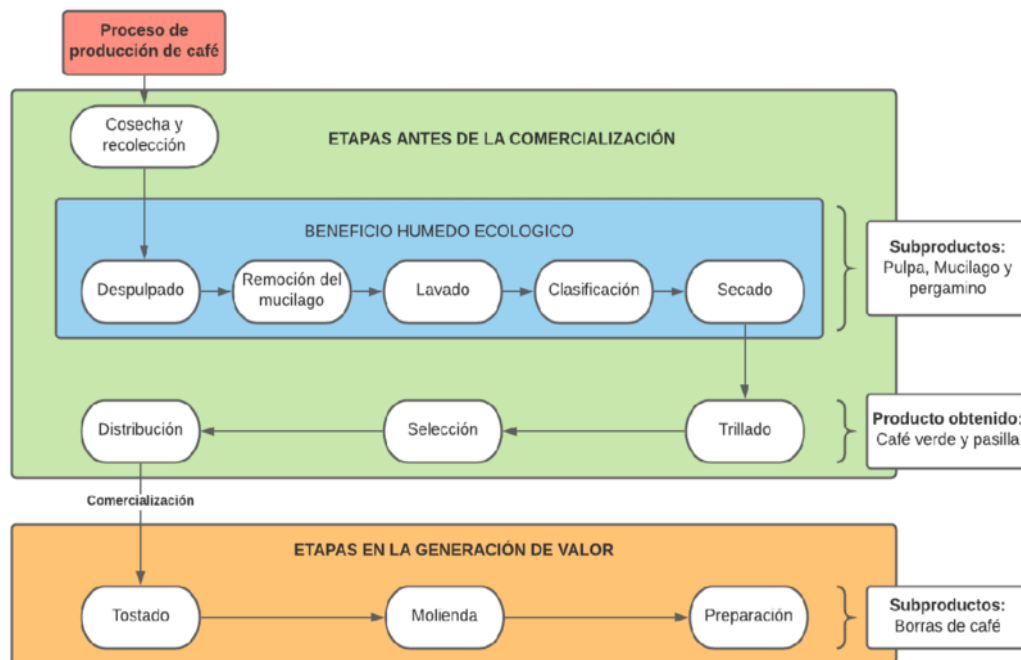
Proceso de producción de café

Cosecha y recolección

ETAPAS ANTES DE LA COMERCIALIZACIÓN

BENEFICIO HUMEDO ECOLOGICO

Despulpado

Remoción del mucilago

Lavado

Clasificación

Secado

Subproductos: Pulpa, Mucilago y pergamino

Distribución

Selección

Trillado

Producto obtenido: Café verde y pasilla

Comercialización

ETAPAS EN LA GENERACIÓN DE VALOR

Tostado

Molienda

Preparación

Subproductos: Borras de café